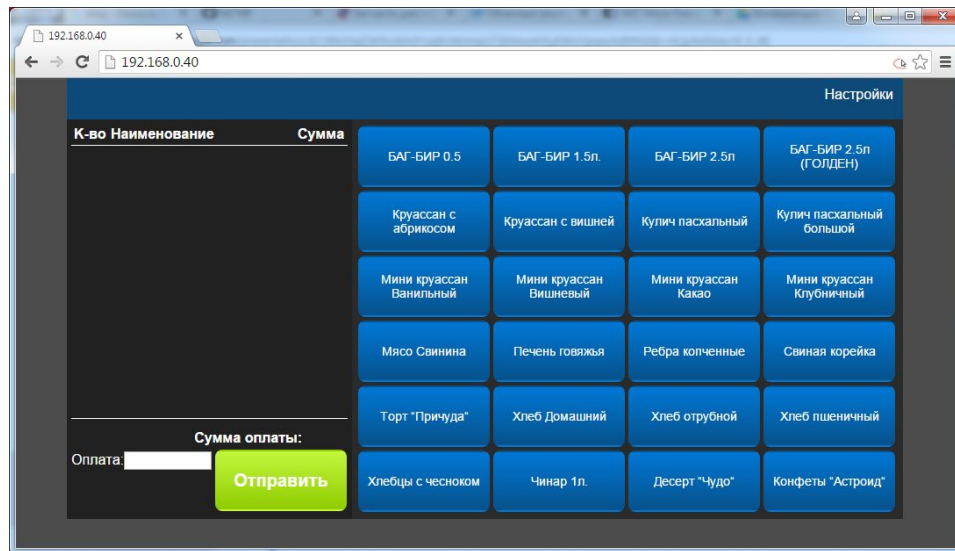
192.168.0.40

192.168.0.40

Настройки

К-во Наименование Сумма

Сумма оплаты:

Оплата:

Отправить

| | | | |
|---|---|---|---|
| БАГ-БИР 0.5 | БАГ-БИР 1.5л. | БАГ-БИР 2.5л | БАГ-БИР 2.5л (ГОЛДЕН) |
| Круассан с абрикосом | Круассан с вишней | Кулич пасхальный | Кулич пасхальный большой |
| Мини круассан Ванильный | Мини круассан Вишневый | Мини круассан Какао | Мини круассан Клубничный |
| Мясо Свинина | Печень говяжья | Ребра копченные | Свиная корейка |
| Торт "Причуда" | Хлеб Домашний | Хлеб отрубной | Хлеб пшеничный |
| Хлебцы с чесноком | Чинар 1л. | Десерт "Чудо" | Конфеты "Астроид" |